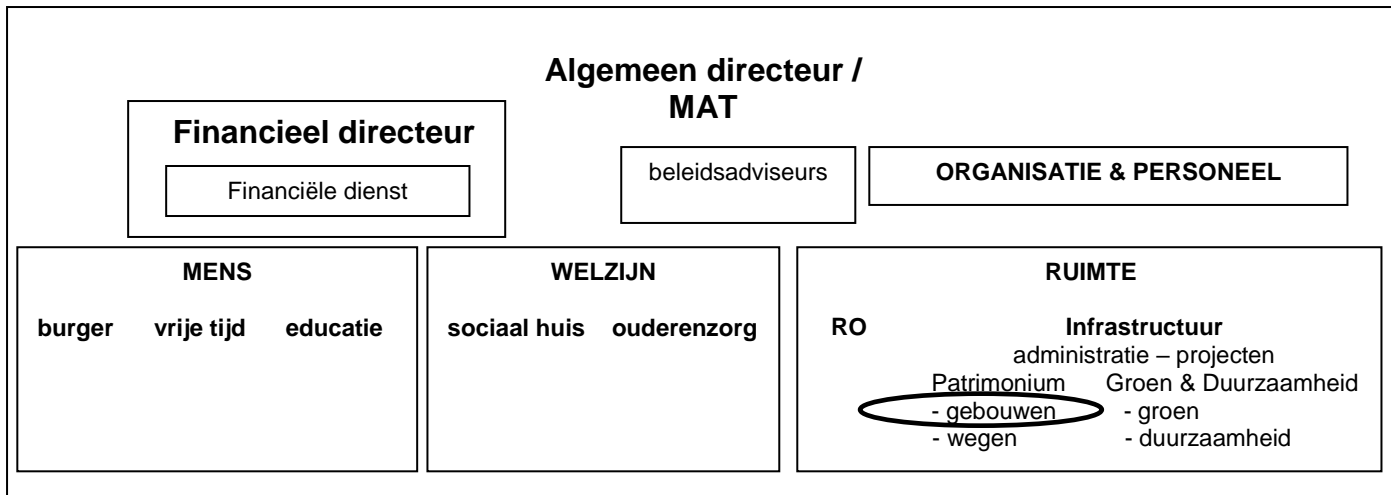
Algemeen directeur / MAT

Financieel directeur

Financiële dienst

beleidsadviseurs

ORGANISATIE & PERSONEEL

MENS

burger vrije tijd educatie

WELZIJN

sociaal huis ouderenzorg

RUIMTE

RO Infrastructuur

administratie – projecten

Patrimonium Groen & Duurzaamheid

- gebouwen - groen

- wegen - duurzaamheid